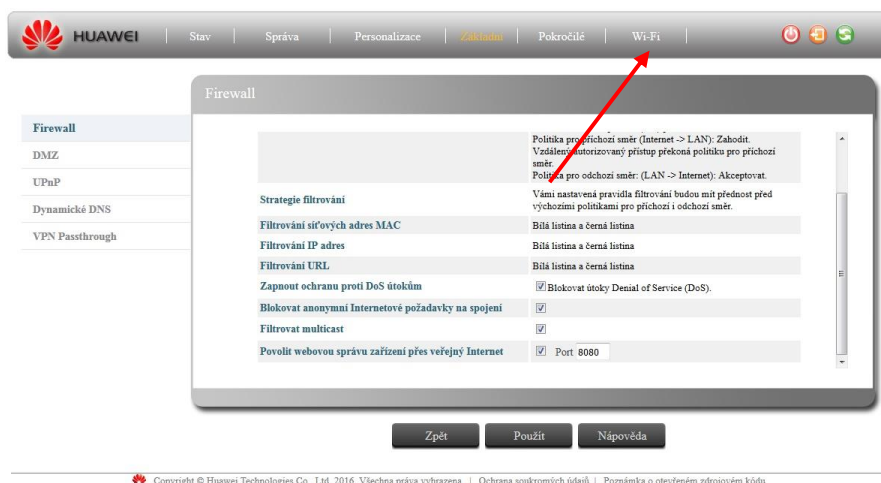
HUAWEI | Stav | Správa | Personalizace | Základní | Pokročilé | Wi-Fi

Firewall

Firewall
DMZ
UPnP
Dynamické DNS
VPN Passthrough

| | Politika pro příchozí směr (Internet -> LAN): Zahodit. Vzdálený autorizovaný přístup překoná politiku pro příchozí směr. Politika pro odchozí směr: (LAN -> Internet): Akceptovat. |
|---|---|
| Strategie filtrování | Vámi nastavená pravidla filtrování budou mít přednost před výchozími politikami pro příchozí i odchozí směr. |
| Filtrování síťových adres MAC | Bílá listina a černá listina |
| Filtrování IP adres | Bílá listina a černá listina |
| Filtrování URL | Bílá listina a černá listina |
| Zapnout ochranu proti DoS útokům | Blokovat útoky Denial of Service (DoS). |
| Blokovat anonymní Internetové požadavky na spojení | |
| Filtrovat multicast | |
| Povolit webovou správu zařízení přes veřejný Internet | Port 8080 |

Zpět | Použít | Nápověda

Copyright © Huawei Technologies Co., Ltd. 2016. Všechna práva vyhrazena. | Ochrana soukromých údajů | Poznámka o otevřeném zdrojovém kódu